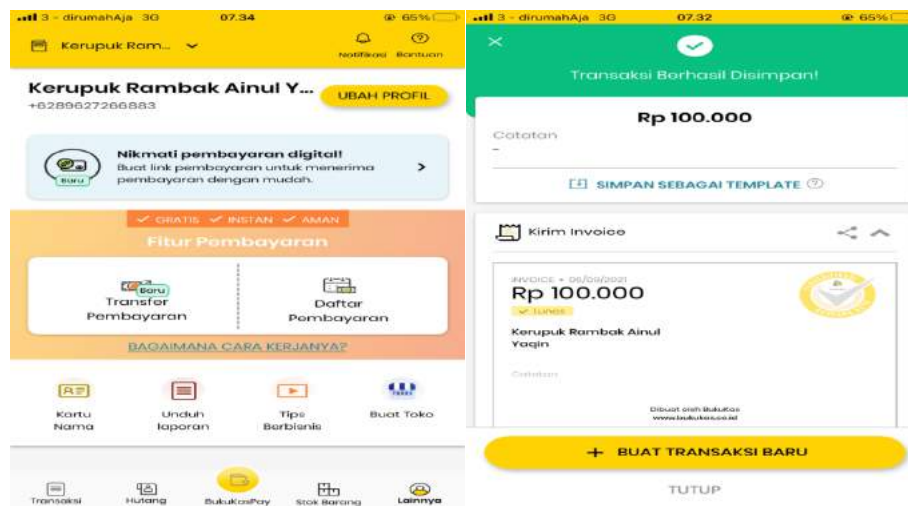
3 - dirumahAja 3G 07.34 65%

Kerupuk Ram...

Notifikasi Bantuan

Kerupuk Rambak Ainul Y...

+6289627266883

UBAH PROFIL

Nikmati pembayaran digital!

Buat link pembayaran untuk menerima pembayaran dengan mudah.

Baru

✓ GRATIS ✓ INSTAN ✓ AMAN

Fitur Pembayaran

Baru

Transfer Pembayaran

Daftar Pembayaran

BAGAIMANA CARA KERJANYA?

Kartu Nama

Unduh laporan

Tips Berbisnis

Buat Toko

Transaksi

Hutang

BukuKasPay

Stok Barang

Lainnya

3 - dirumahAja 3G 07.32 65%

Transaksi Berhasil Disimpan!

Rp 100.000

Catatan

-

SIMPAN SEBAGAI TEMPLATE

Kirim Invoice

INVOICE • 06/09/2021

Rp 100.000

✓ Lunas

Kerupuk Rambak Ainul Yaqin

Catatan

Dibuat oleh BukuKas www.bukukas.co.id

+ BUAT TRANSAKSI BARU

TUTUP